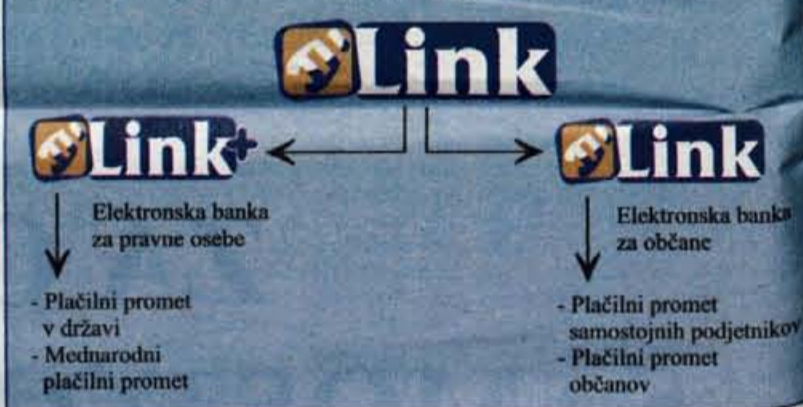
Link

Link+

Elektronska banka za pravne osebe

- Plačilni promet v državi
- Mednarodni plačilni promet

Link

Elektronska banka za občane

- Plačilni promet samostojnih podjetnikov
- Plačilni promet občanov